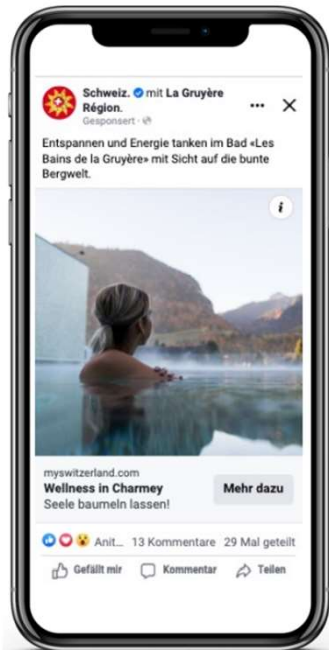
Schweiz. mit La Gruyère Région.
Gesponsert ·

Entspannen und Energie tanken im Bad «Les Bains de la Gruyère» mit Sicht auf die bunte Bergwelt.

i

myswitzerland.com
Wellness in Charmey
Seele baumeln lassen!

Mehr dazu

Anit... 13 Kommentare 29 Mal geteilt

Gefällt mir Kommentar Teilen